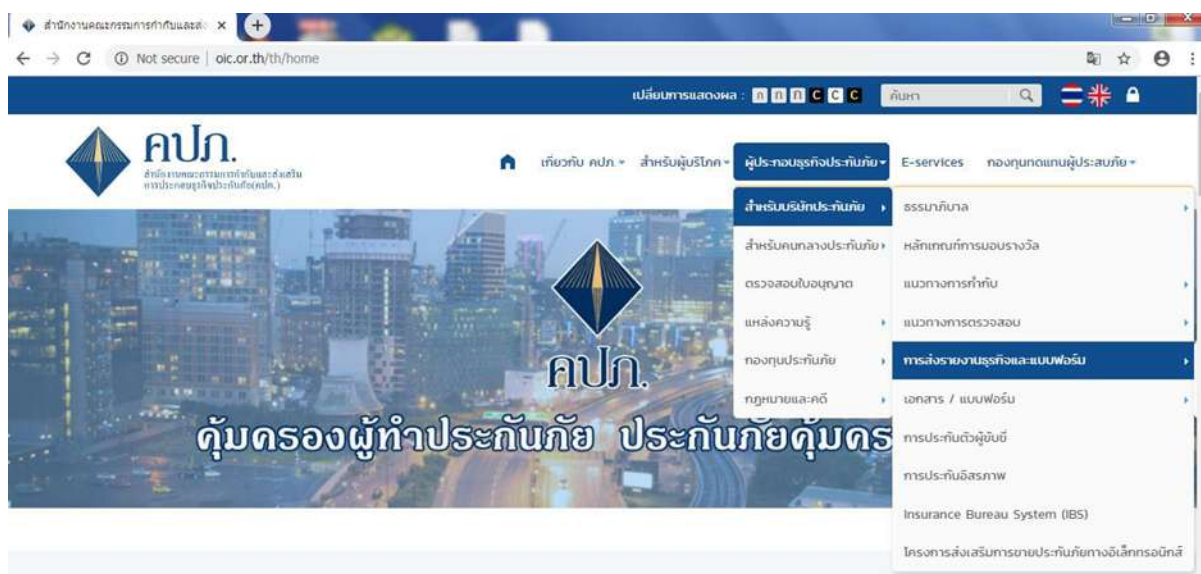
สำนักงานคณะกรรมการกำกับและส่ ×

Not secure | oic.or.th/th/home

เปลี่ยนการแสดงผล : ก ก ก C C C

ค้นหา

คปภ.

สำนักงานคณะกรรมการกำกับและส่งเสริมการประกอบธุรกิจประกันภัย(คปภ.)

เกี่ยวกับ คปภ. สำหรับผู้บริโภค ผู้ประกอบธุรกิจประกันภัย E-services กองทุนทดแทนผู้ประสบภัย

สำหรับบริษัทประกันภัย
สำหรับคนกลางประกันภัย
ตรวจสอบใบอนุญาต
แหล่งความรู้
กองทุนประกันภัย
กฎหมายและคดี

ธรรมาภิบาล
หลักเกณฑ์การมอบรางวัล
แนวทางการกำกับ
แนวทางการตรวจสอบ
การส่งรายงานธุรกิจและแบบฟอร์ม
เอกสาร / แบบฟอร์ม
การประกันตัวผู้ขับขี่
การประกันอิสรภาพ
Insurance Bureau System (IBS)
โครงการส่งเสริมการขายประกันภัยทางอิเล็กทรอนิกส์

คปภ.

คุ้มครองผู้ทำประกันภัย ประกันภัยคุ้มคร